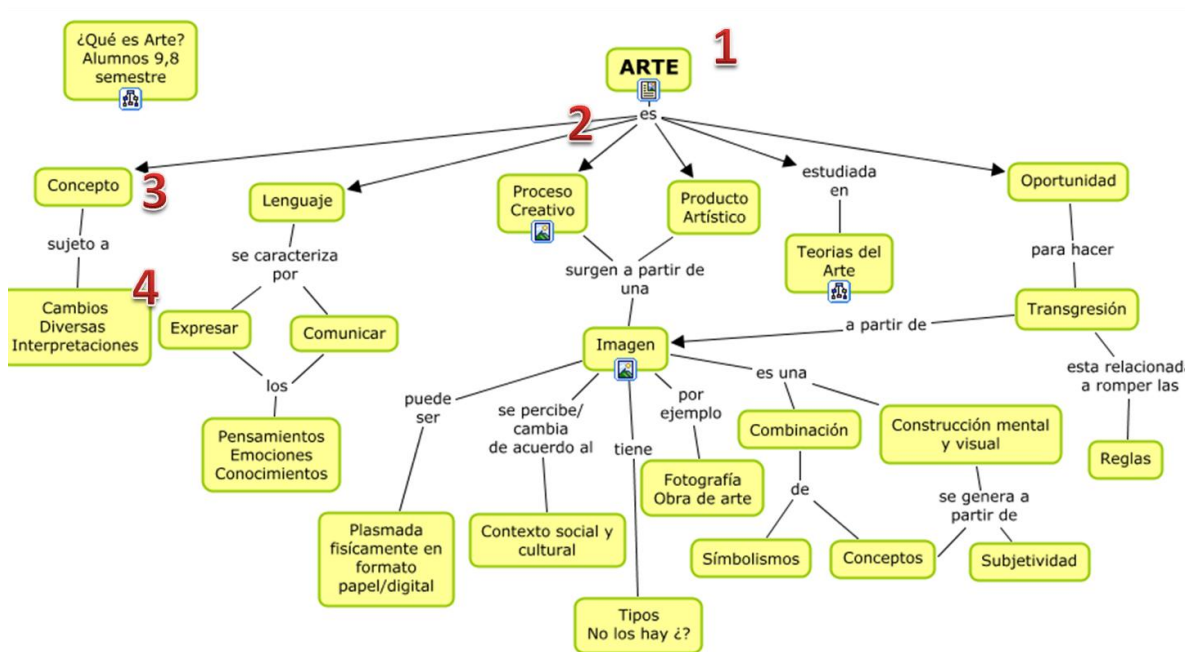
¿Qué es Arte? Alumnos 9,8 semestre

ARTE

1

es

2

Concepto

3

sujeto a

Cambios Diversas Interpretaciones

4

Lenguaje

se caracteriza por

Expresar

Comunicar

los

Pensamientos Emociones Conocimientos

Proceso Creativo

Producto Artístico

surgen a partir de una

estudiada en

Teorias del Arte

Oportunidad

para hacer

Transgresión

a partir de

esta relacionada a romper las

Reglas

Imagen

puede ser

Plasmada fisícamente en formato papel/digital

se percibe/ cambia de acuerdo al

Contexto social y cultural

tiene

Tipos No los hay ¿?

por ejemplo

Fotografía Obra de arte

es una

Combinación

de

Símbolismos

Conceptos

Construcción mental y visual

se genera a partir de

Subjetividad